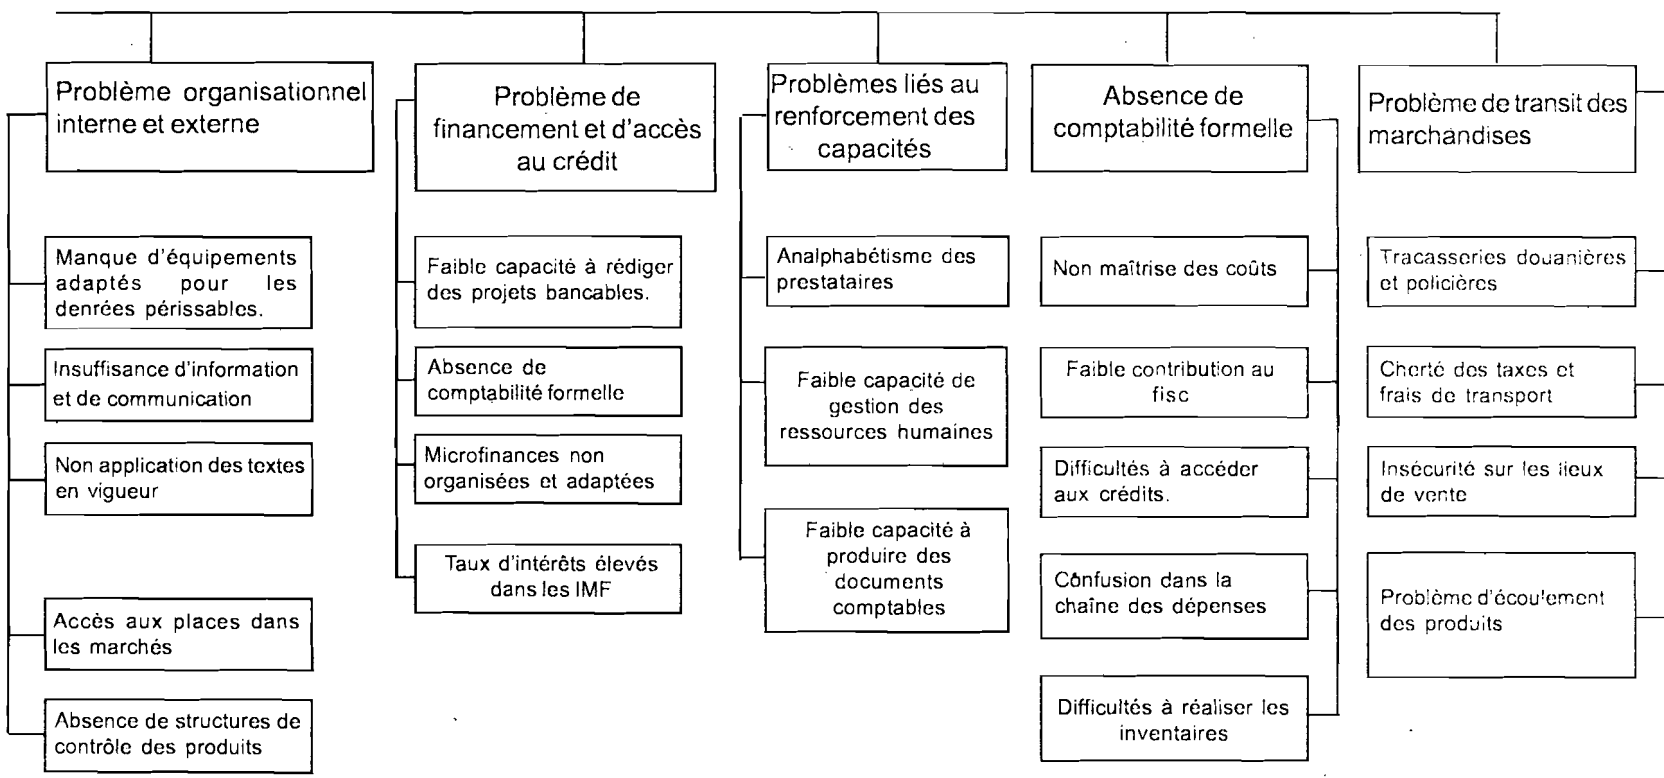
Problème organisationnel interne et externe

Manque d'équipements adaptés pour les denrées périssables.

Insuffisance d'information et de communication

Non application des textes en vigueur

Accès aux places dans les marchés

Absence de structures de contrôle des produits

Problème de financement et d'accès au crédit

Faible capacité à rédiger des projets bancables.

Absence de comptabilité formelle

Microfinances non organisées et adaptées

Taux d'intérêts élevés dans les IMF

Problèmes liés au renforcement des capacités

Analphabétisme des prestataires

Faible capacité de gestion des ressources humaines

Faible capacité à produire des documents comptables

Absence de comptabilité formelle

Non maîtrise des coûts

Faible contribution au fisc

Difficultés à accéder aux crédits.

Cônfusion dans la chaîne des dépenses

Difficultés à réaliser les inventaires

Problème de transit des marchandises

Tracasseries douanières et policières

Cherté des taxes et frais de transport

Insécurité sur les lieux de vente

Problème d'écoulement des produits